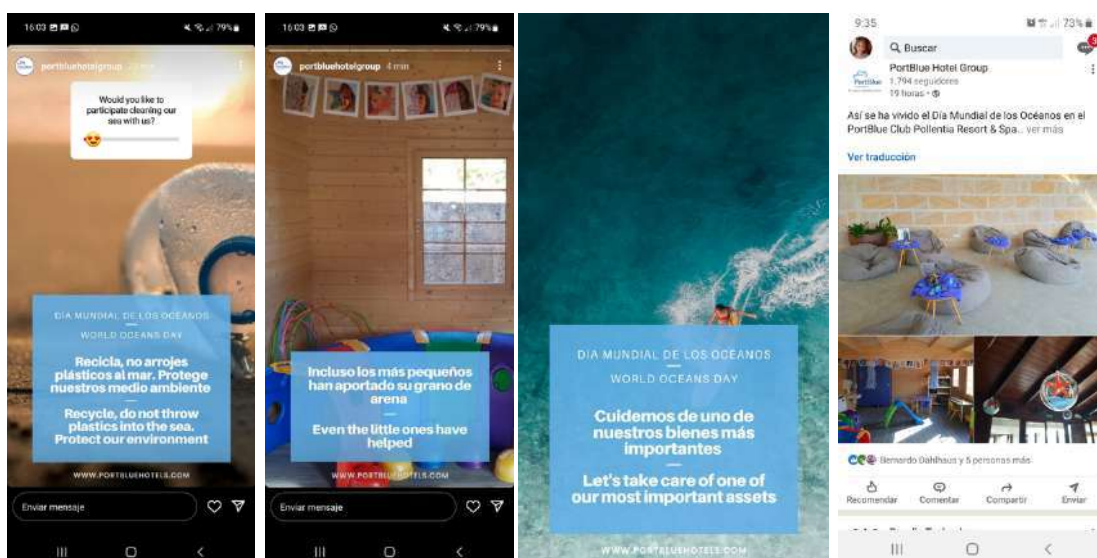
16:03 79%

portbluehotelgroup 20 min

Would you like to participate cleaning our sea with us?

DIA MUNDIAL DE LOS OCEANOS

WORLD OCEANS DAY

Recicla, no arrojes plásticos al mar. Protege nuestros medio ambiente

Recycle, do not throw plastics into the sea. Protect our environment

WWW.PORTBLUEHOTELS.COM

Enviar mensaje

16:03 79%

portbluehotelgroup 4 min

Incluso los más pequeños han aportado su grano de arena

Even the little ones have helped

WWW.PORTBLUEHOTELS.COM

Enviar mensaje

DIA MUNDIAL DE LOS OCEANOS

WORLD OCEANS DAY

Cuidemos de uno de nuestros bienes más importantes

Let's take care of one of our most important assets

WWW.PORTBLUEHOTELS.COM

9:35 73%

Buscar

PortBlue Hotel Group
1.794 seguidores
19 horas •

Así se ha vivido el Día Mundial de los Océanos en el PortBlue Club Pollentia Resort & Spa... ver más

Ver traducción

Bernardo Dahlhaus y 5 personas más

Recomendar Comentar Compartir Enviar